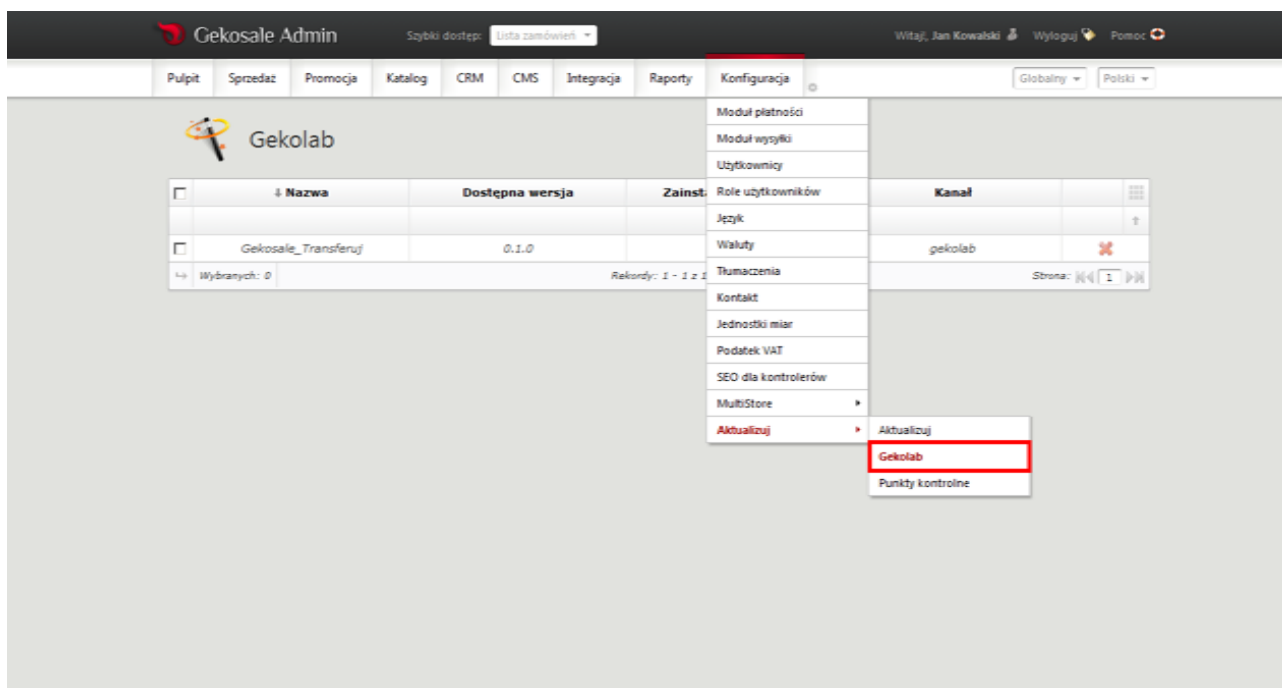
Gekosale Admin

Szybki dostęp: Lista zamówień

Witaj, Jan Kowalski Wyloguj Pomoc

Pulpit Sprzedaż Promocja Katalog CRM CMS Integracja Raporty Konfiguracja

Globalny Polski

Gekolab

| | Nazwa | Dostępna wersja | Zainst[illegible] | Kanał | |
|---|---|---|---|---|---|
| | | | | | |
| | Gekosale_Transferuj | 0.1.0 | | gekolab | |

Wybranych: 0 Rekordy: 1 - 1 z 1 Strona: 1

Moduł płatności
Moduł wysyłki
Użytkownicy
Role użytkowników
Język
Waluty
Tłumaczenia
Kontakt
Jednostki miar
Podatek VAT
SEO dla kontrolerów
MultiStore
Aktualizuj

Aktualizuj
Gekolab
Punkty kontrolne